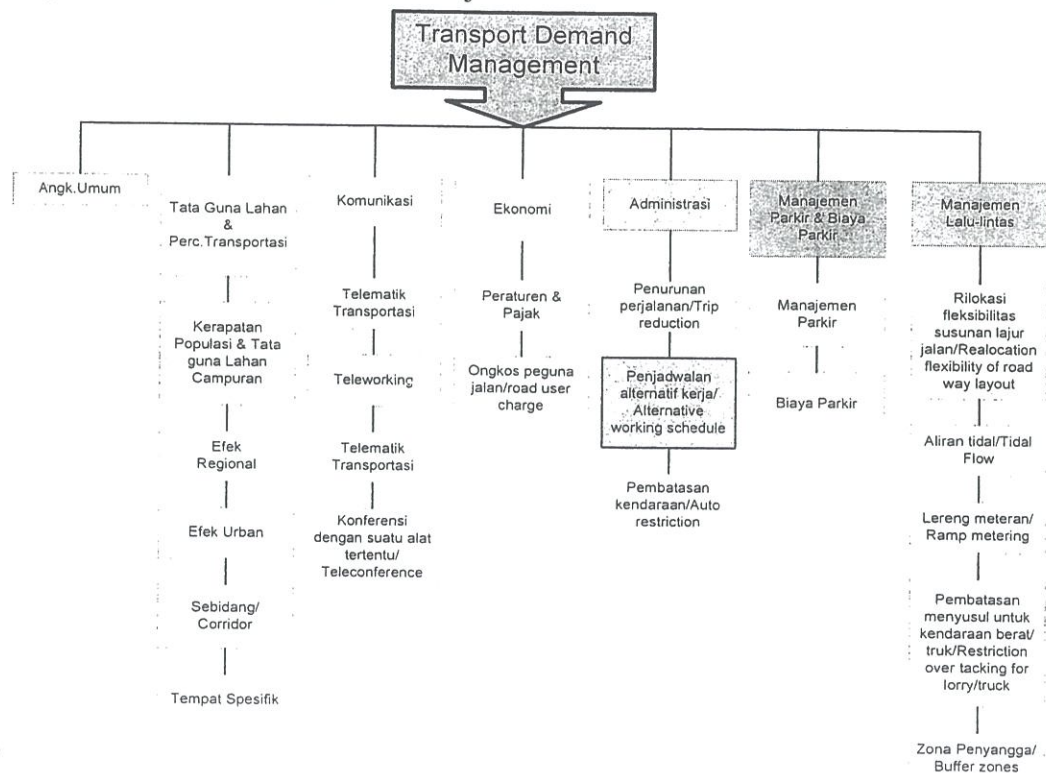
Transport Demand Management

Angk.Umum

Tata Guna Lahan & Perc.Transportasi

Kerapatan Populasi & Tata guna Lahan Campuran

Efek Regional

Efek Urban

Sebidang/ Corridor

Tempat Spesifik

Komunikasi

Telematik Transportasi

Teleworking

Telematik Transportasi

Konferensi dengan suatu alat tertentu/ Teleconference

Ekonomi

Peraturen & Pajak

Ongkos peguna jalan/road user charge

Administrasi

Penurunan perjalanan/Trip reduction

Penjadwalan alternatif kerja/ Alternative working schedule

Pembatasan kendaraan/Auto restriction

Manajemen Parkir & Biaya Parkir

Manajemen Parkir

Biaya Parkir

Manajemen Lalu-lintas

Rilokasi fleksibilitas susunan lajur jalan/Realocation flexibility of road way layout

Aliran tidal/Tidal Flow

Lereng meteran/ Ramp metering

Pembatasan menyusul untuk kendaraan berat/ truk/Restriction over tacking for lorry/truck

Zona Penyangga/ Buffer zones